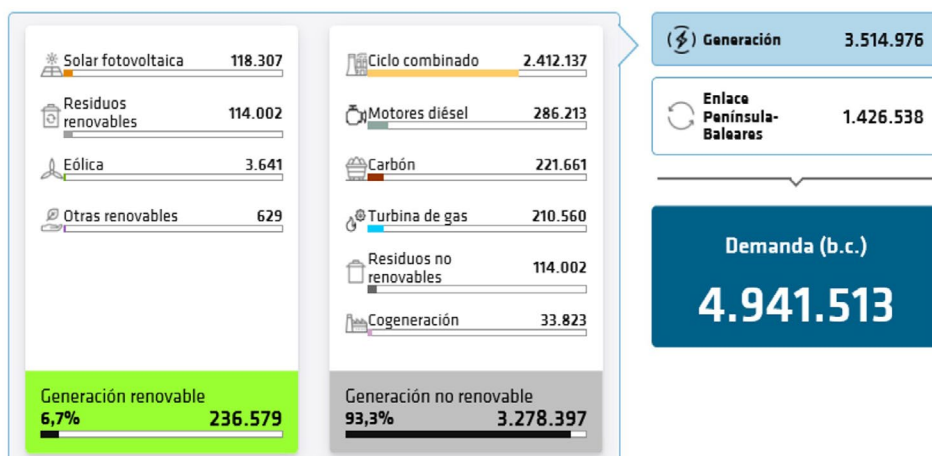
Solar fotovoltaica 118.307

Residuos renovables 114.002

Eólica 3.641

Otras renovables 629

Generación renovable
6,7% 236.579

Ciclo combinado 2.412.137

Motores diésel 286.213

Carbón 221.661

Turbina de gas 210.560

Residuos no renovables 114.002

Cogeneración 33.823

Generación no renovable
93,3% 3.278.397

Generación 3.514.976

Enlace Península-Baleares 1.426.538

Demanda (b.c.)
4.941.513